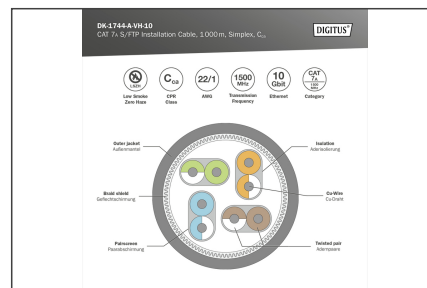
DK-1744-A-VH-10
CAT 7A S/FTP Installation Cable, 1 000 m, Simplex, $C_{ca}$

DIGITUS

LSZH
Low Smoke Zero Halo

$C_{ca}$
CPR Class

22/1
AWG

1500 MHz
Transmission Frequency

10 Gbit
Ethernet

CAT 7A 1500 MHz
Category

Outer jacket
Außenmantel

Braid shield
Geflechtschirmung

Pairscreen
Paarabschirmung

Isolation
Aderisolierung

Cu-Wire
Cu-Draht

Twisted pair
Aderpaare